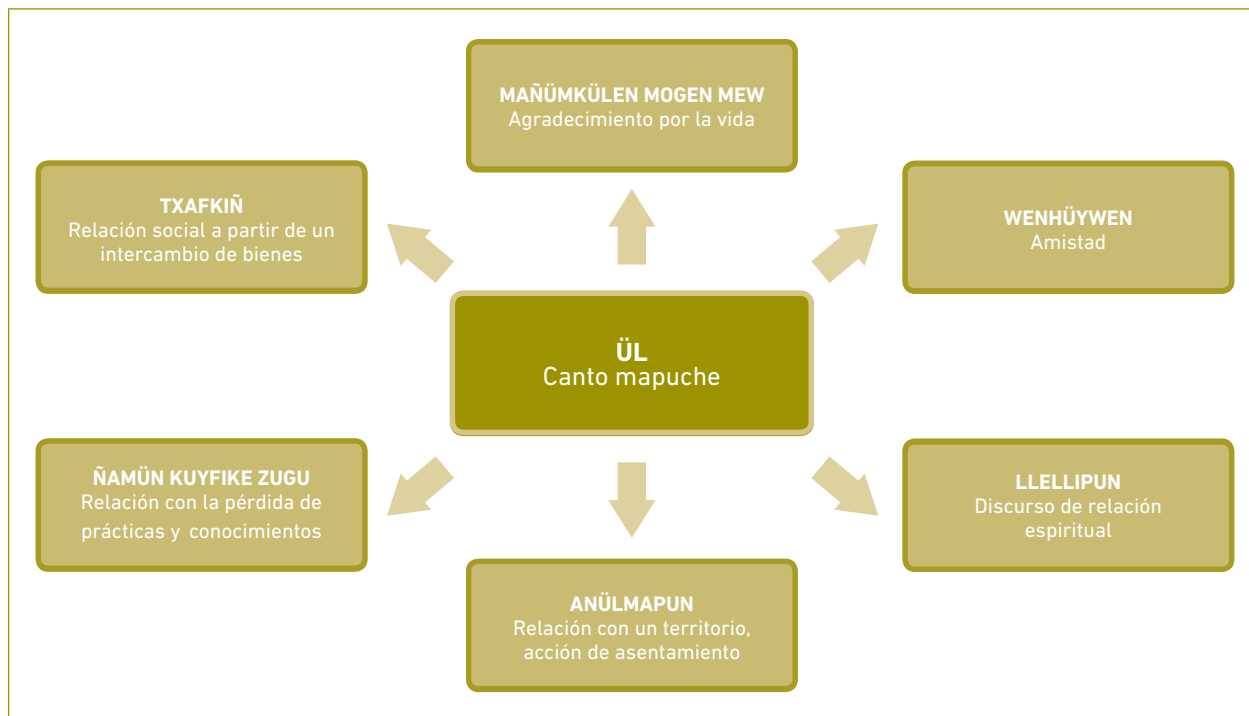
MAÑÜMKÜLEN MOGEN MEW
Agradecimiento por la vida

TXAFKIÑ
Relación social a partir de un intercambio de bienes

WENHÜYWEN
Amistad

ÜL
Canto mapuche

ÑAMÜN KUYFIKE ZUGU
Relación con la pérdida de prácticas y conocimientos

LLELLIPUN
Discurso de relación espiritual

ANÜLMAPUN
Relación con un territorio, acción de asentamiento